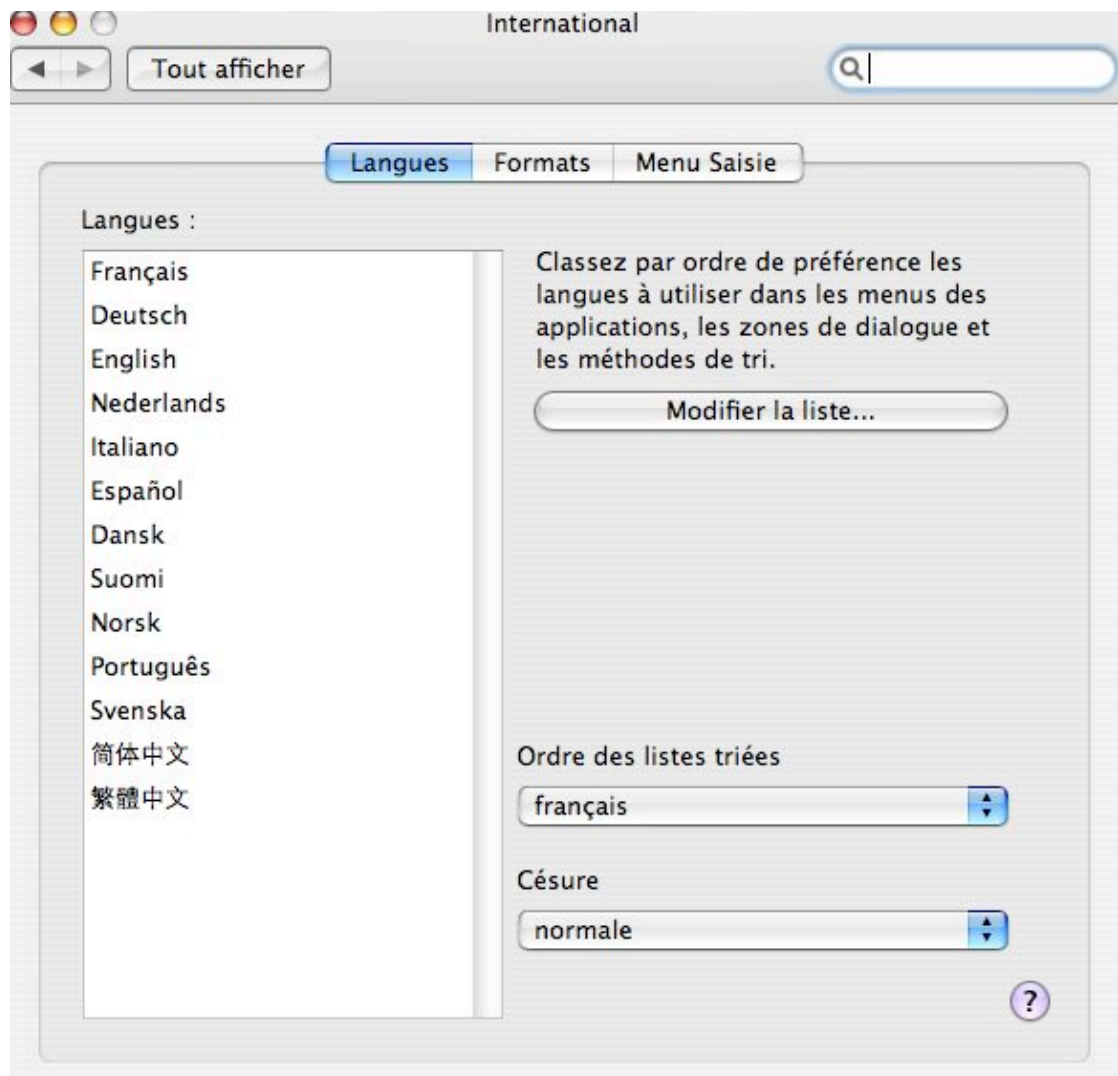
International

Tout afficher

Langues | Formats | Menu Saisie

Langues :

Français
Deutsch
English
Nederlands
Italiano
Español
Dansk
Suomi
Norsk
Português
Svenska
简体中文
繁體中文

Classez par ordre de préférence les langues à utiliser dans les menus des applications, les zones de dialogue et les méthodes de tri.

Modifier la liste...

Ordre des listes triées

français

Césure

normale

?